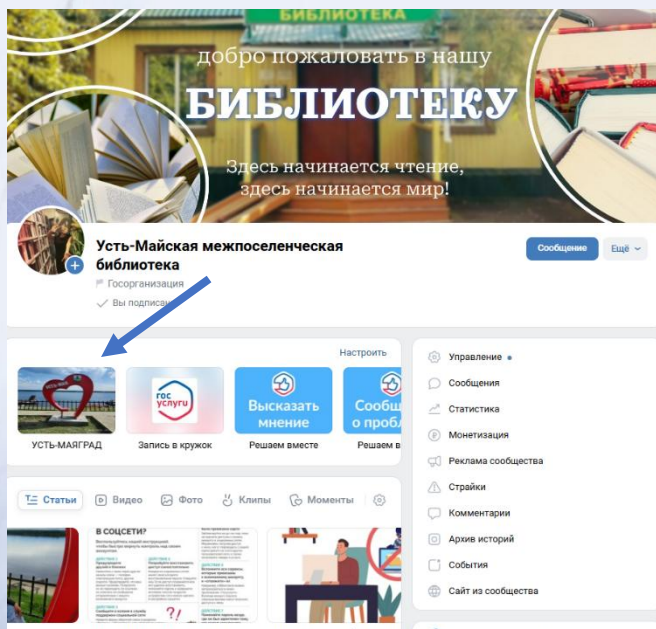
БИБЛИОТЕКА

добро пожаловать в нашу

БИБЛИОТЕКУ

Здесь начинается чтение, здесь начинается мир!

Усть-Майская межпоселенческая библиотека

Госорганизация

Вы подписаны

Сообщение

Ещё

Настроить

УСТЬ-МАЙГРАД

гос услуги

Запись в кружок

Высказать мнение

Решаем вместе

Сообщ о пробл

Решаем в

Статьи

Видео

Фото

Клипы

Моменты

В СОЦСЕТИ?

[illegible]

Управление

Сообщения

Статистика

Монетизация

Реклама сообщества

Страйки

Комментарии

Архив историй

События

Сайт из сообщества